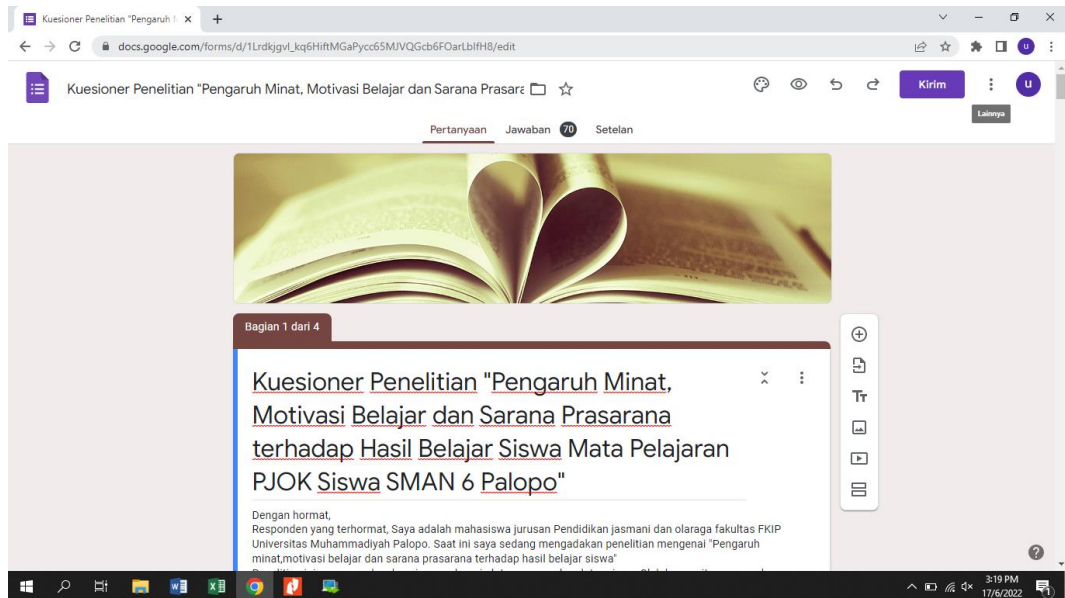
Kuesioner Penelitian "Pengaruh I ×

docs.google.com/forms/d/1Lrdkjgvl_kq6HiftMGaPycc65MJVQGcb6FOarLblfH8/edit

Kuesioner Penelitian "Pengaruh Minat, Motivasi Belajar dan Sarana Prasara

Kirim

Lainnya

Pertanyaan Jawaban 70 Setelan

Bagian 1 dari 4

Kuesioner Penelitian "Pengaruh Minat, Motivasi Belajar dan Sarana Prasarana terhadap Hasil Belajar Siswa Mata Pelajaran PJOK Siswa SMAN 6 Palopo"

Dengan hormat,
Responden yang terhormat, Saya adalah mahasiswa jurusan Pendidikan jasmani dan olaraga fakultas FKIP Universitas Muhammadiyah Palopo. Saat ini saya sedang mengadakan penelitian mengenai "Pengaruh minat,motivasi belajar dan sarana prasarana terhadap hasil belajar siswa"
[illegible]

3:19 PM
17/6/2022